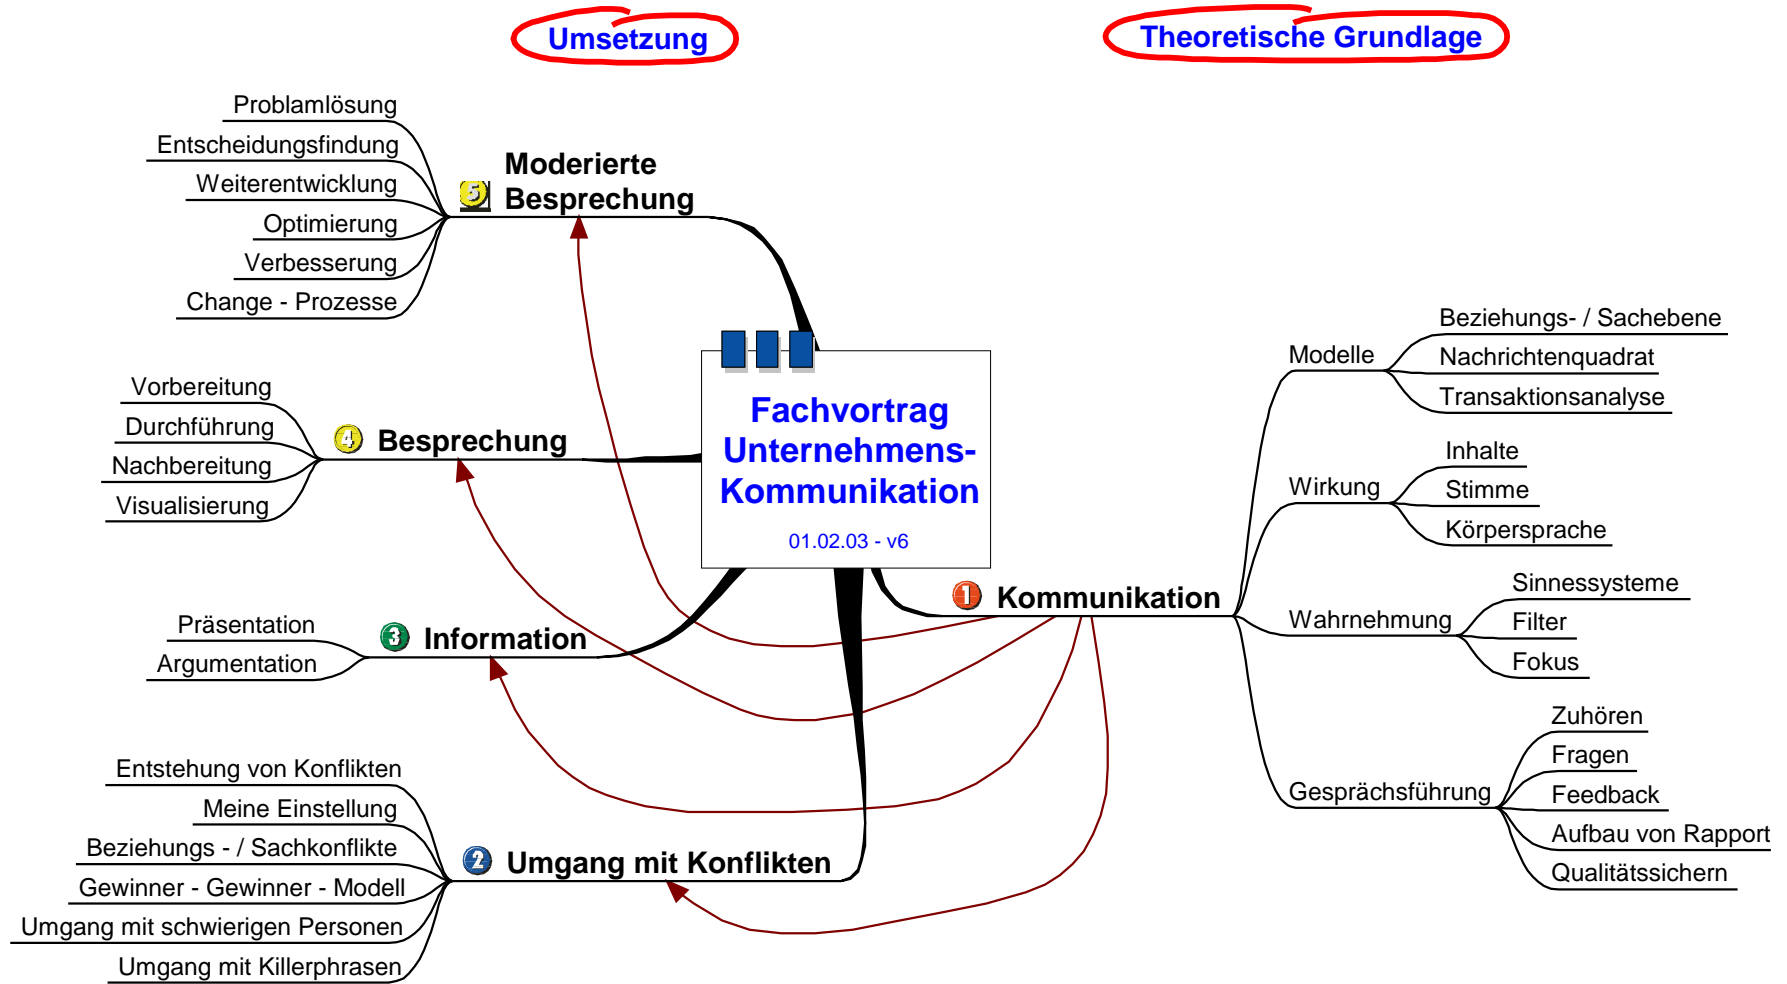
Umsetzung

Theoretische Grundlage

Fachvortrag Unternehmens-Kommunikation

01.02.03 - v6

5 Moderierte Besprechung

Problamlösung
Entscheidungsfindung
Weiterentwicklung
Optimierung
Verbesserung
Change - Prozesse

4 Besprechung

Vorbereitung
Durchführung
Nachbereitung
Visualisierung

3 Information

Präsentation
Argumentation

2 Umgang mit Konflikten

Entstehung von Konflikten
Meine Einstellung
Beziehungs - / Sachkonflikte
Gewinner - Gewinner - Modell
Umgang mit schwierigen Personen
Umgang mit Killerphrasen

1 Kommunikation

Modelle
Beziehungs- / Sachebene
Nachrichtenquadrat
Transaktionsanalyse

Wirkung
Inhalte
Stimme
Körpersprache

Wahrnehmung
Sinnessysteme
Filter
Fokus

Gesprächsführung
Zuhören
Fragen
Feedback
Aufbau von Rapport
Qualitätssichern